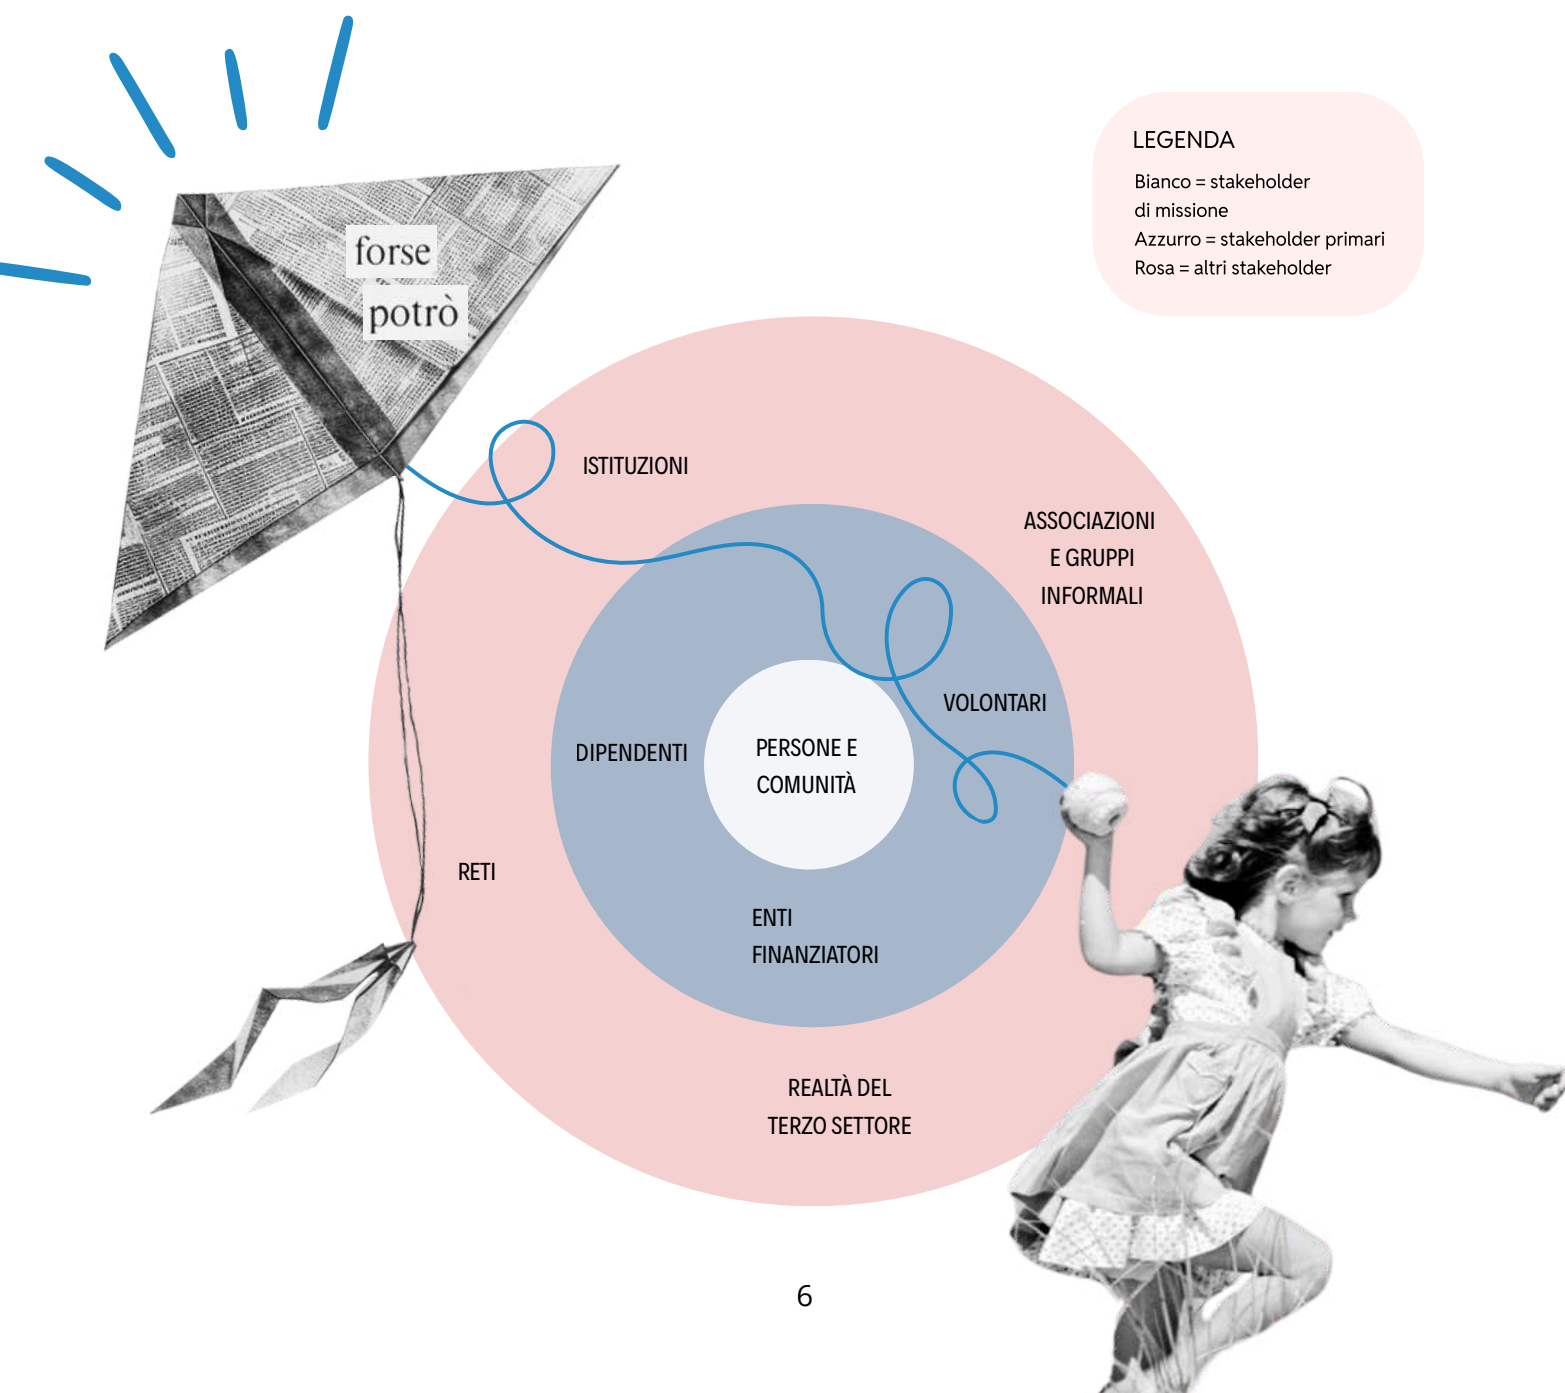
forse
potrò

LEGENDA
Bianco = stakeholder di missione
Azzurro = stakeholder primari
Rosa = altri stakeholder

ISTITUZIONI

ASSOCIAZIONI E GRUPPI INFORMALI

VOLONTARI

DIPENDENTI

PERSONE E COMUNITÀ

RETI

ENTI FINANZIATORI

REALTÀ DEL TERZO SETTORE

6